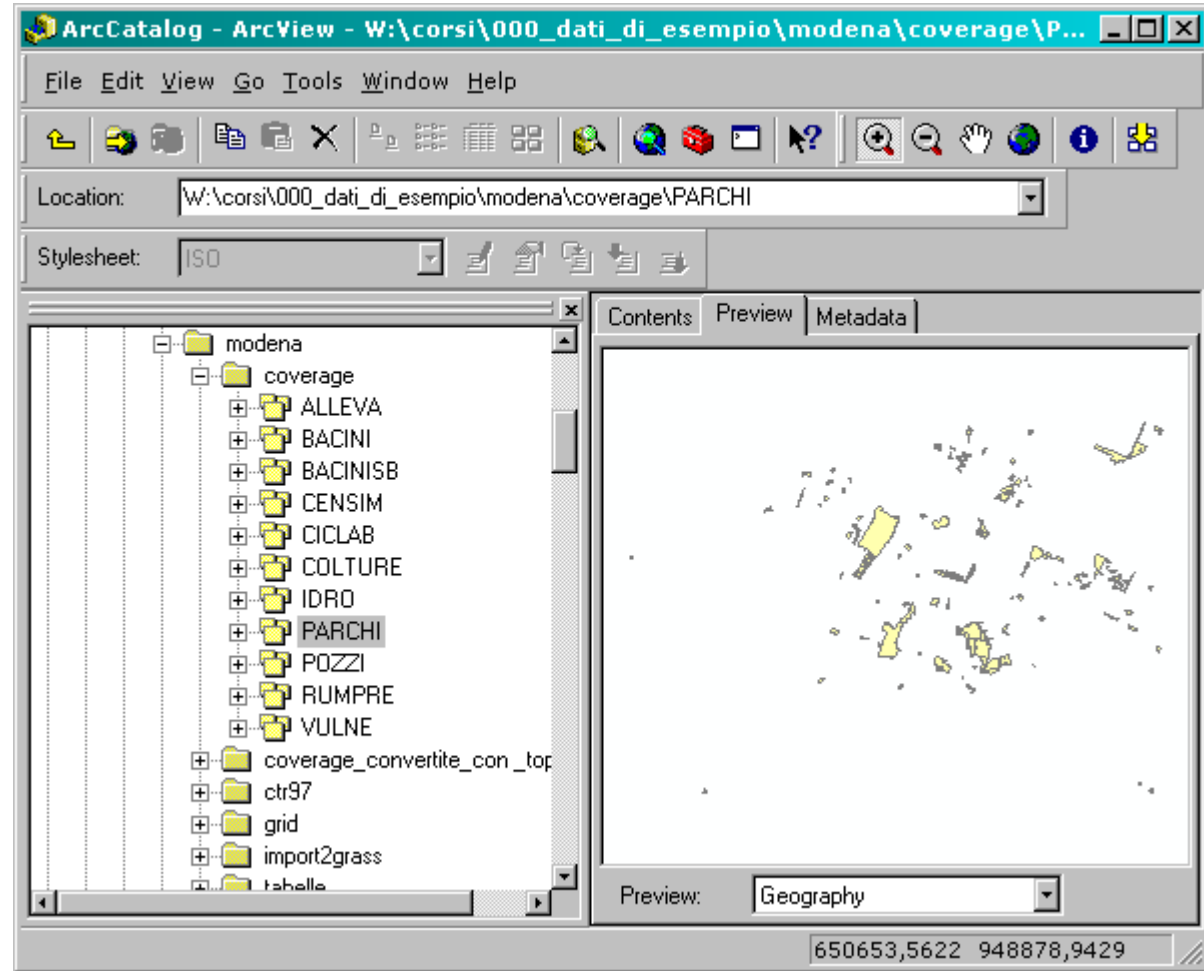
ArcCatalog - ArcView - W:\corsi\000_dati_di_esempio\modena\coverage\P...

File Edit View Go Tools Window Help

Location: W:\corsi\000_dati_di_esempio\modena\coverage\PARCHI

Stylesheet: ISO

modena
coverage
ALLEVA
BACINI
BACINISB
CENSIM
CICLAB
COLTURE
IDRO
PARCHI
POZZI
RUMPRE
VULNE
coverage_convertite_con_top
ctr97
grid
import2grass
tabelle

Contents Preview Metadata

Preview: Geography

650653,5622 948878,9429